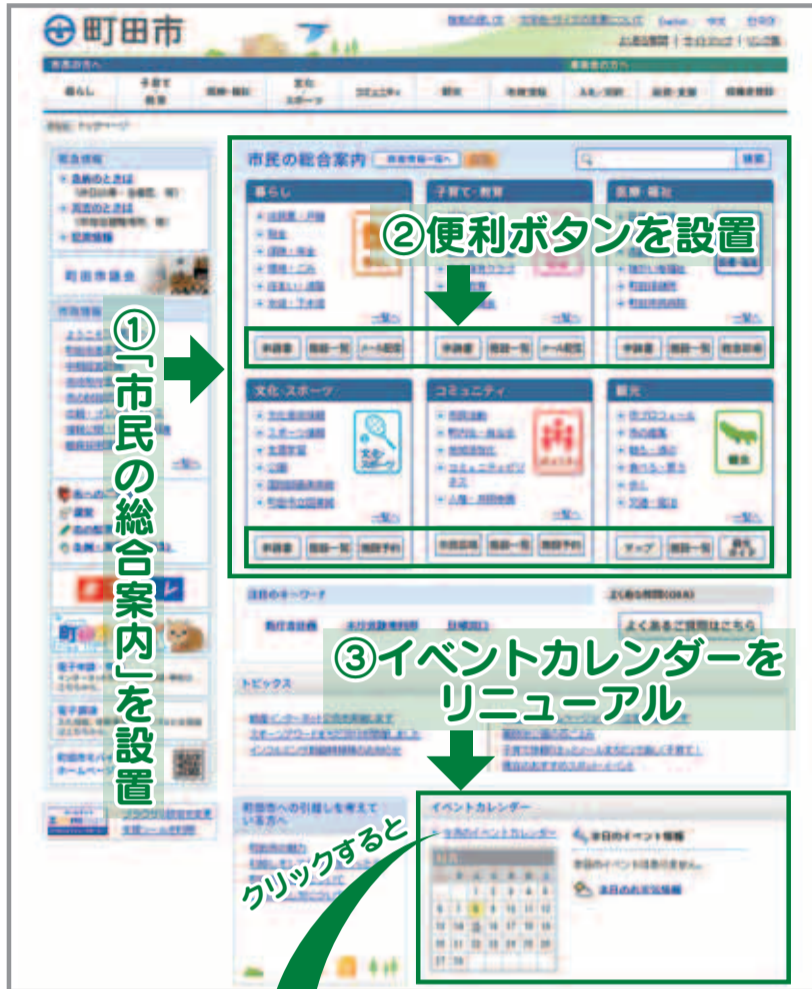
町田市

市民の総合案内

暮らし

子育て・教育

医療・福祉

文化・スポーツ

コミュニティ

観光

①「市民の総合案内」を設置

②便利ボタンを設置

③イベントカレンダーをリニューアル

町田市議会

注目のキーワード

よくある質問(FAQ)

よくあるご質問はこちら

トピックス

イベントカレンダー

本日のイベント情報

本日のイベントはありません。

クリックすると

町田市への引越しを考えている方へ

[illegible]